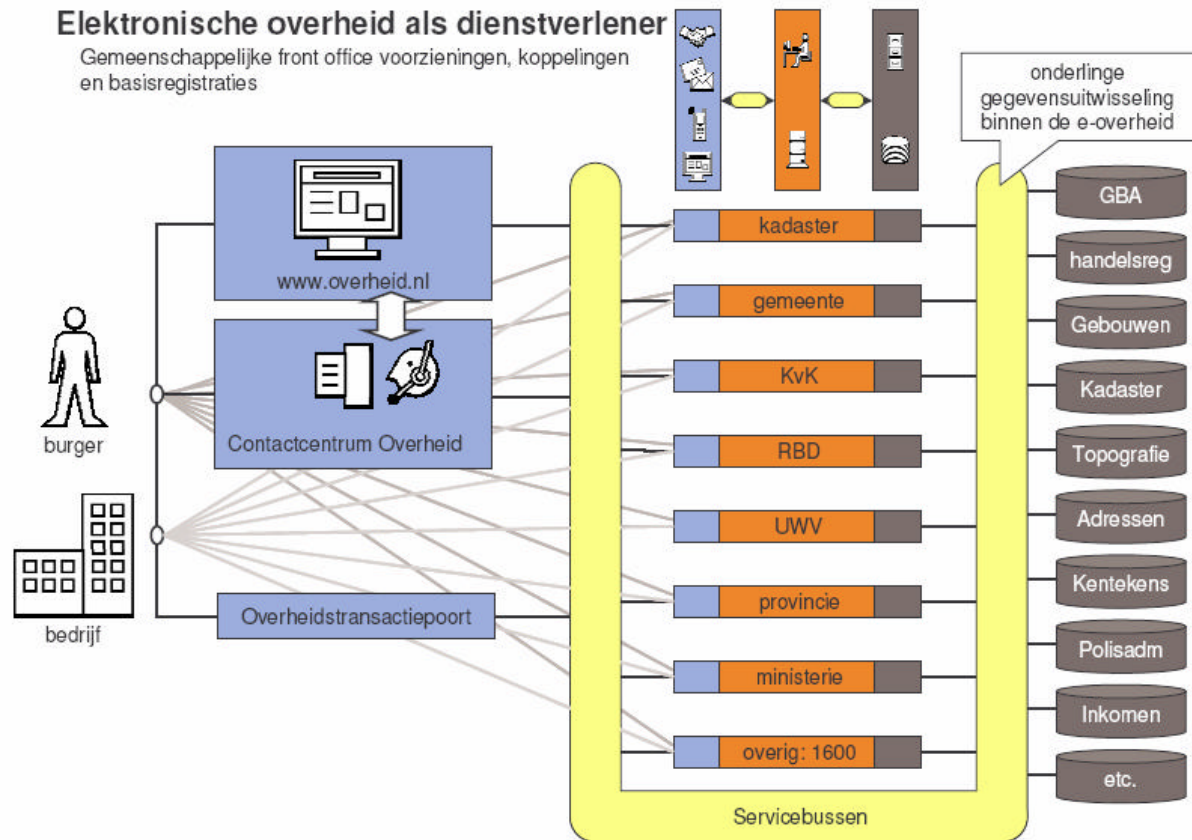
Elektronische overheid als dienstverlener
Gemeenschappelijke front office voorzieningen, koppelingen en basisregistraties

onderlinge gegevensuitwisseling binnen de e-overheid

www.overheid.nl

Contactcentrum Overheid

burger

bedrijf

Overheidstransactiepoort

kadaster
gemeente
KvK
RBD
UWV
provincie
ministerie
overig: 1600

Servicebussen

GBA
handelsreg
Gebouwen
Kadaster
Topografie
Adressen
Kentekens
Polisadm
Inkomen
etc.